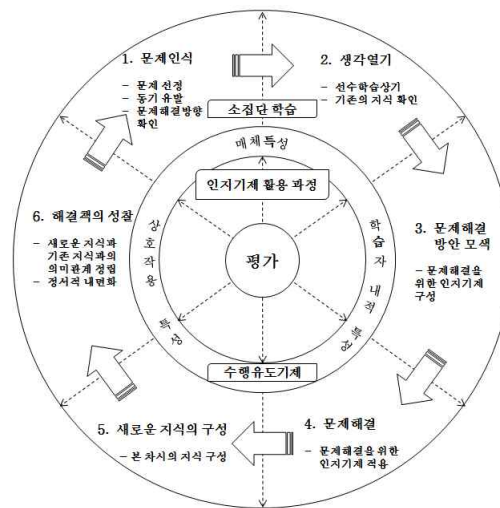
1. 문제인식

- 문제 선정
- 동기 유발
- 문제해결방향 확인

2. 생각열기

- 선수학습상기
- 기존의 지식 확인

소집단 학습

매체특성

인지기제 활용 과정

6. 해결책의 성찰

- 새로운 지식과 기존 지식과의 의미관계 정립
- 정서적 내면화

상호작용 특성

평가

학습자 내적 특성

3. 문제해결 방안 모색

- 문제해결을 위한 인지기제 구성

수행유도기제

5. 새로운 지식의 구성

- 본 차시의 지식 구성

4. 문제해결

- 문제해결을 위한 인지기제 적용